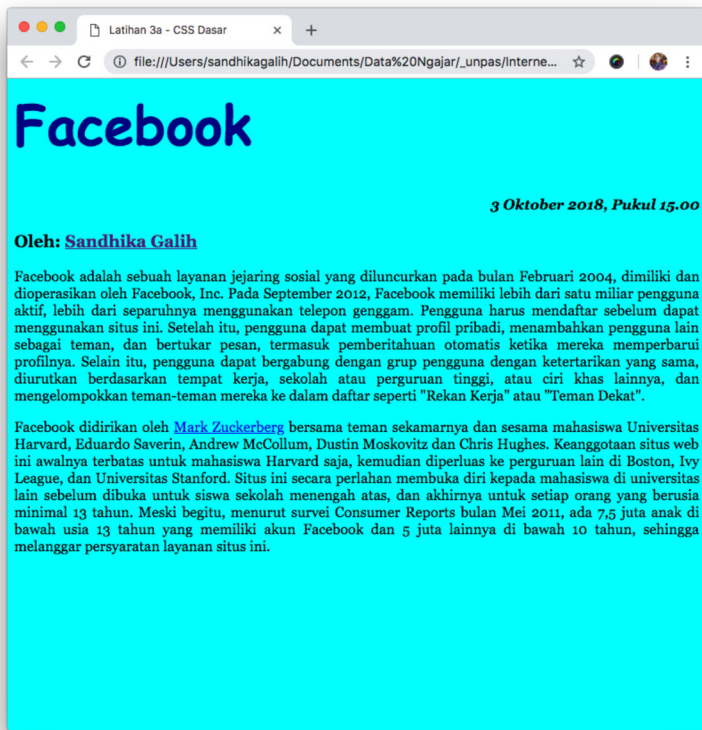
Latihan 3a - CSS Dasar

file:///Users/sandhikagalih/Documents/Data%20Ngajar/_unpas/Interne...

Facebook

3 Oktober 2018, Pukul 15.00

Oleh: Sandhika Galih

Facebook adalah sebuah layanan jejaring sosial yang diluncurkan pada bulan Februari 2004, dimiliki dan dioperasikan oleh Facebook, Inc. Pada September 2012, Facebook memiliki lebih dari satu miliar pengguna aktif, lebih dari separuhnya menggunakan telepon genggam. Pengguna harus mendaftar sebelum dapat menggunakan situs ini. Setelah itu, pengguna dapat membuat profil pribadi, menambahkan pengguna lain sebagai teman, dan bertukar pesan, termasuk pemberitahuan otomatis ketika mereka memperbarui profilnya. Selain itu, pengguna dapat bergabung dengan grup pengguna dengan ketertarikan yang sama, diurutkan berdasarkan tempat kerja, sekolah atau perguruan tinggi, atau ciri khas lainnya, dan mengelompokkan teman-teman mereka ke dalam daftar seperti "Rekan Kerja" atau "Teman Dekat".

Facebook didirikan oleh Mark Zuckerberg bersama teman sekamarnya dan sesama mahasiswa Universitas Harvard, Eduardo Saverin, Andrew McCollum, Dustin Moskovitz dan Chris Hughes. Keanggotaan situs web ini awalnya terbatas untuk mahasiswa Harvard saja, kemudian diperluas ke perguruan lain di Boston, Ivy League, dan Universitas Stanford. Situs ini secara perlahan membuka diri kepada mahasiswa di universitas lain sebelum dibuka untuk siswa sekolah menengah atas, dan akhirnya untuk setiap orang yang berusia minimal 13 tahun. Meski begitu, menurut survei Consumer Reports bulan Mei 2011, ada 7,5 juta anak di bawah usia 13 tahun yang memiliki akun Facebook dan 5 juta lainnya di bawah 10 tahun, sehingga melanggar persyaratan layanan situs ini.